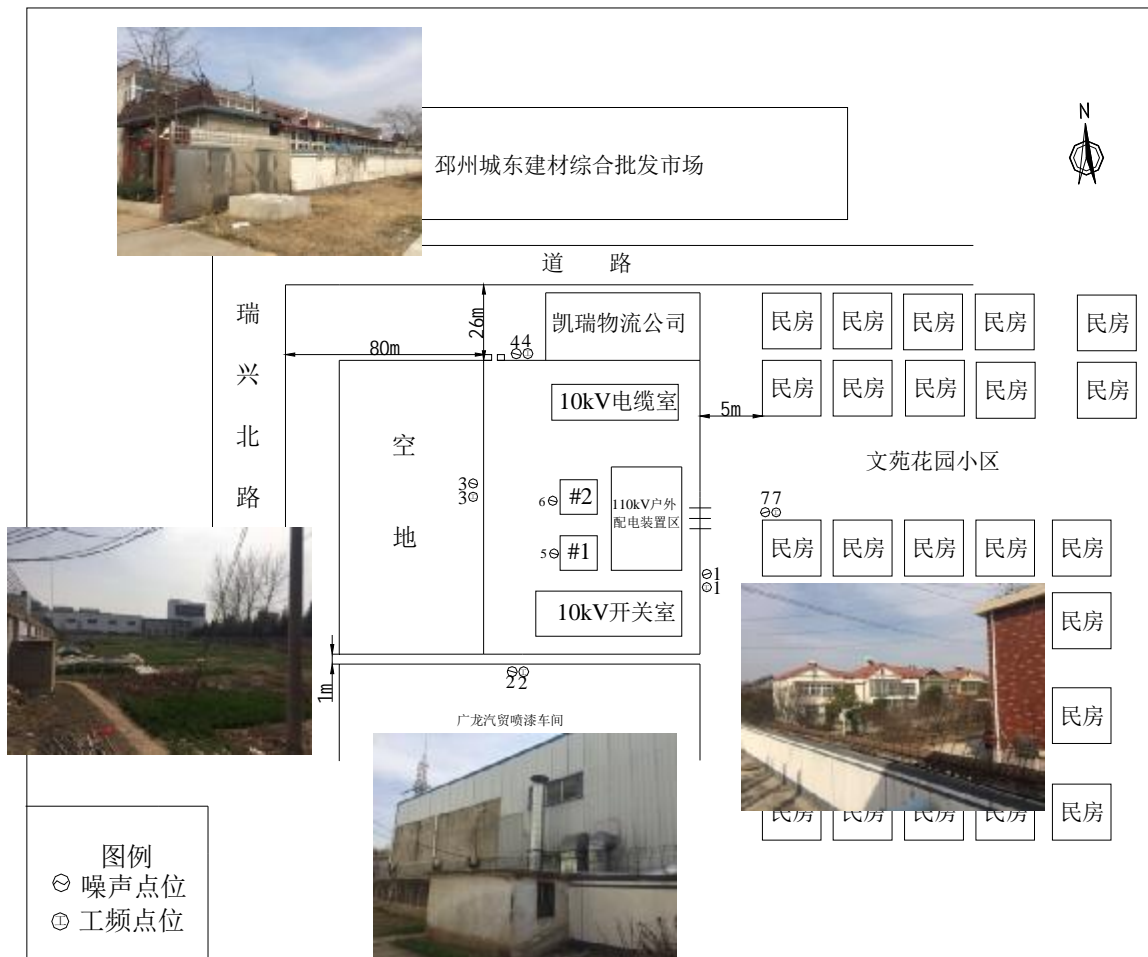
邳州城东建材综合批发市场

N

道　路

瑞
兴
北
路

26m

80m

4 4

凯瑞物流公司

民房 民房 民房 民房 民房
民房 民房 民房 民房 民房

10kV电缆室

5m

空

地

3
3

6 #2

5 #1

110kV户外配电装置区

文苑花园小区

7 7

民房 民房 民房 民房 民房

1
1

10kV开关室

民房

1m

2 2

广龙汽贸喷漆车间

民房

民房 民房 民房 民房 民房

图例
噪声点位
工频点位